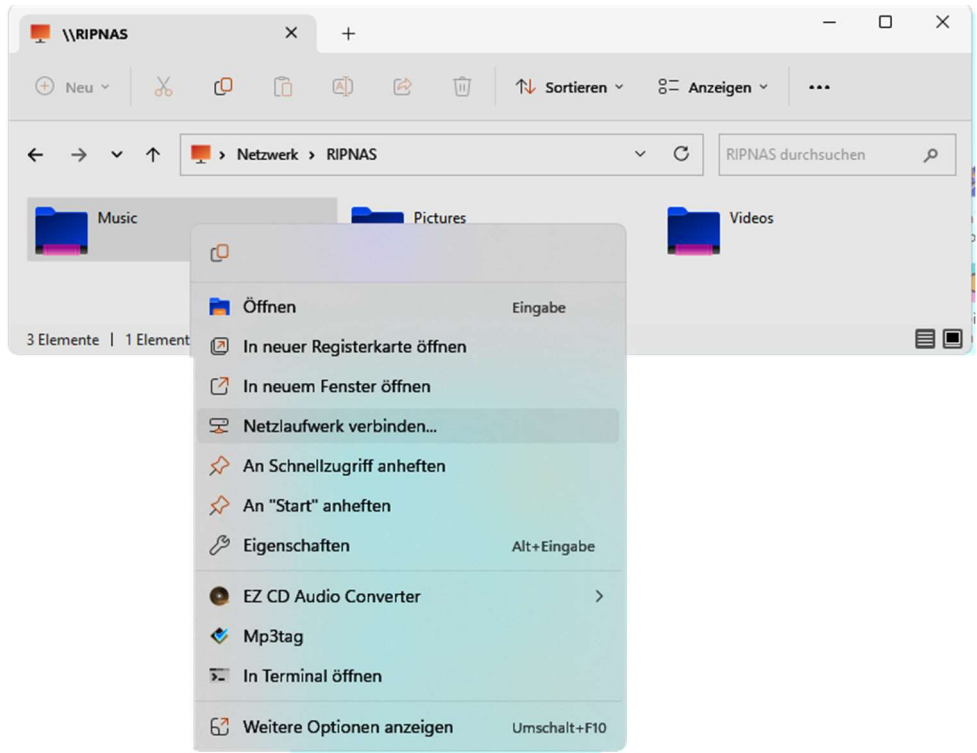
\\RIPNAS

Neu

Sortieren

Anzeigen

...

Netzwerk > RIPNAS

RIPNAS durchsuchen

Music

Pictures

Videos

3 Elemente | 1 Element

Öffnen Eingabe

In neuer Registerkarte öffnen

In neuem Fenster öffnen

Netzlaufwerk verbinden...

An Schnellzugriff anheften

An "Start" anheften

Eigenschaften Alt+Eingabe

EZ CD Audio Converter

Mp3tag

In Terminal öffnen

Weitere Optionen anzeigen Umschalt+F10